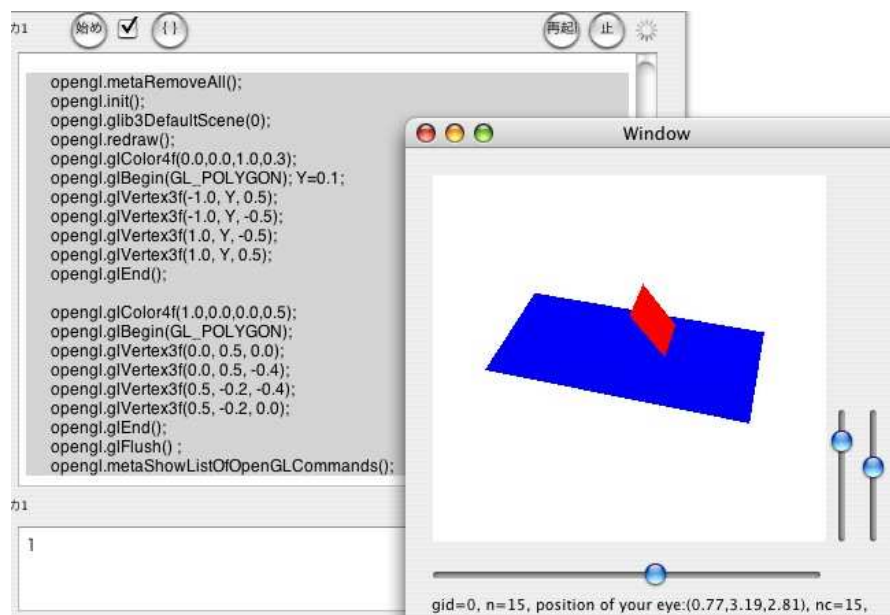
力1 始め {} 再起 止

opengl.metaRemoveAll();
opengl.init();
opengl.glib3DefaultScene(0);
opengl.redraw();
opengl.glColor4f(0.0,0.0,1.0,0.3);
opengl.glBegin(GL_POLYGON); Y=0.1;
opengl.glVertex3f(-1.0, Y, 0.5);
opengl.glVertex3f(-1.0, Y, -0.5);
opengl.glVertex3f(1.0, Y, -0.5);
opengl.glVertex3f(1.0, Y, 0.5);
opengl.glEnd();

opengl.glColor4f(1.0,0.0,0.0,0.5);
opengl.glBegin(GL_POLYGON);
opengl.glVertex3f(0.0, 0.5, 0.0);
opengl.glVertex3f(0.0, 0.5, -0.4);
opengl.glVertex3f(0.5, -0.2, -0.4);
opengl.glVertex3f(0.5, -0.2, 0.0);
opengl.glEnd();
opengl.glFlush() ;
opengl.metaShowListOfOpenGLCommands();

力1

1

Window

gid=0, n=15, position of your eye:(0.77,3.19,2.81), nc=15,